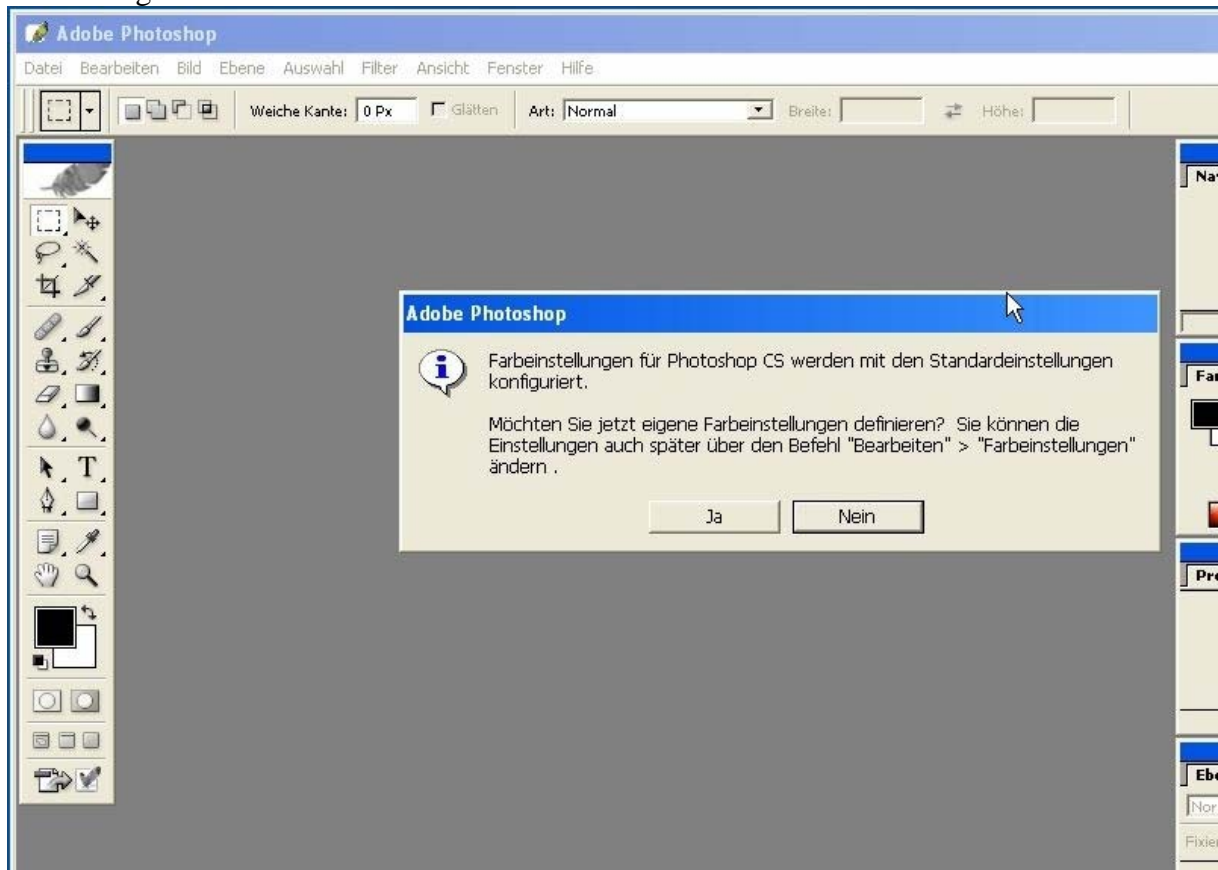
Adobe Photoshop

Datei Bearbeiten Bild Ebene Auswahl Filter Ansicht Fenster Hilfe

Weiche Kante: 0 Px Glätten Art: Normal Breite: Höhe:

Adobe Photoshop

Farbeinstellungen für Photoshop CS werden mit den Standardeinstellungen konfiguriert.

Möchten Sie jetzt eigene Farbeinstellungen definieren? Sie können die Einstellungen auch später über den Befehl "Bearbeiten" > "Farbeinstellungen" ändern .

Ja Nein

Na

Fa

Pr

Eb

Nor

Fixier